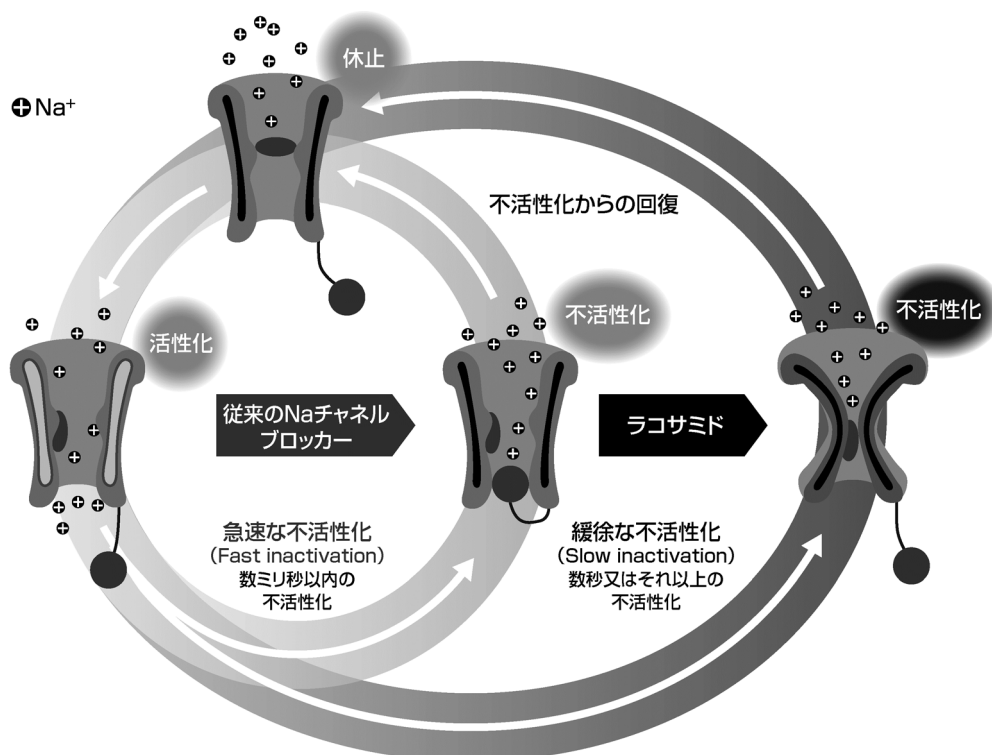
$Na^+$

休止

不活性化からの回復

活性化

不活性化

不活性化

従来のNaチャネルブロッカー

ラコサミド

急速な不活性化
(Fast inactivation)
数ミリ秒以内の
不活性化

緩徐な不活性化
(Slow inactivation)
数秒又はそれ以上の
不活性化